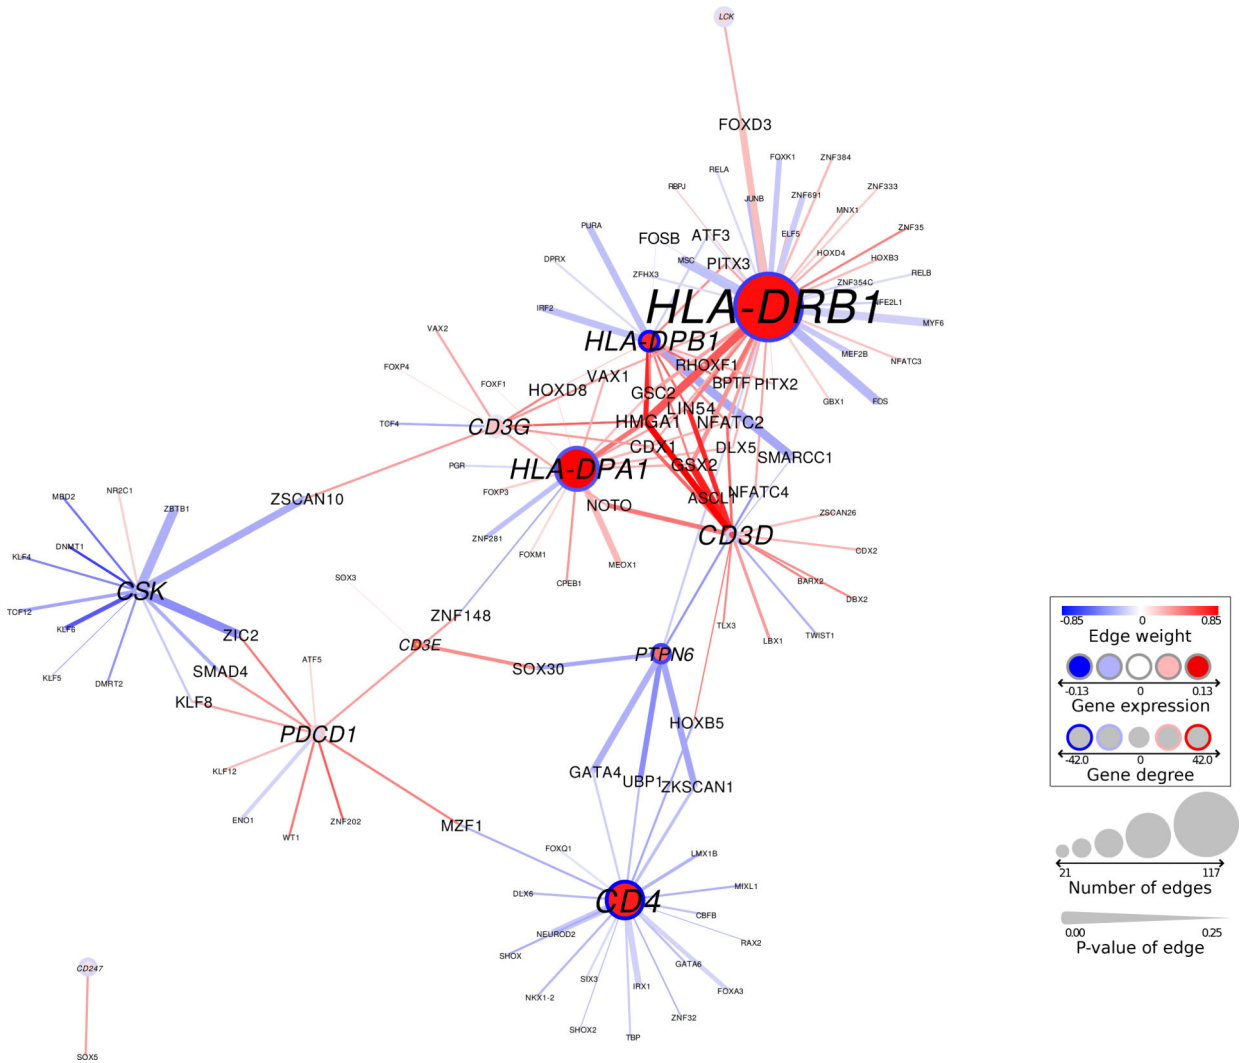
LCK

FOXD3

FOXK1 ZNF384
RELA
RBPJ ZNF691 ZNF333
JUNB MNX1
ELF5 ZNF35
PURA FOSB ATF3
HOXD4 HOXB3
DPRX MSC PITX3
ZFHX3 RELB
ZNF354C
HLA-DRB1
NFE2L1
IRF2 MYF6
HLA-DPB1
VAX2 MEF2B NFATC3
RHOXF1
FOXP4 VAX1
FOXF1 HOXD8 BPTF PITX2
GSC2
LIN54 GBX1 FOS
TCF4 CD3G HMGA1 NFATC2
CDX1 DLX5
SMARCC1
PGR HLA-DPA1 GSX2
MBD2 NR2C1 FOXP3 NFATC4
ZSCAN10 ASCL1
ZBTB1 NOTO
ZSCAN26
DNMT1 CD3D
ZNF281
KLF4 FOXM1 CDX2
MEOX1
CSK SOX3 CPEB1 BARX2
TCF12 DBX2
KLF6 ZNF148
ZIC2 TLX3
CD3E LBX1 TWIST1
PTPN6
ATF5
SMAD4 SOX30
KLF5 DMRT2
KLF8 HOXB5
PDCD1
KLF12
GATA4
UBP1 ZKSCAN1
ENO1 ZNF202
WT1 MZF1
FOXQ1
LMX1B
MIXL1
DLX6 CD4
CBFB
NEURAOD2 RAX2
SHOX GATA6
SIX3 FOXA3
NKX1-2 IRX1
ZNF32
SHOX2
TBP
CD247

SOX5

-0.85 0 0.85
Edge weight
-0.13 0 0.13
Gene expression
-42.0 0 42.0
Gene degree
21 117
Number of edges
0.00 0.25
P-value of edge